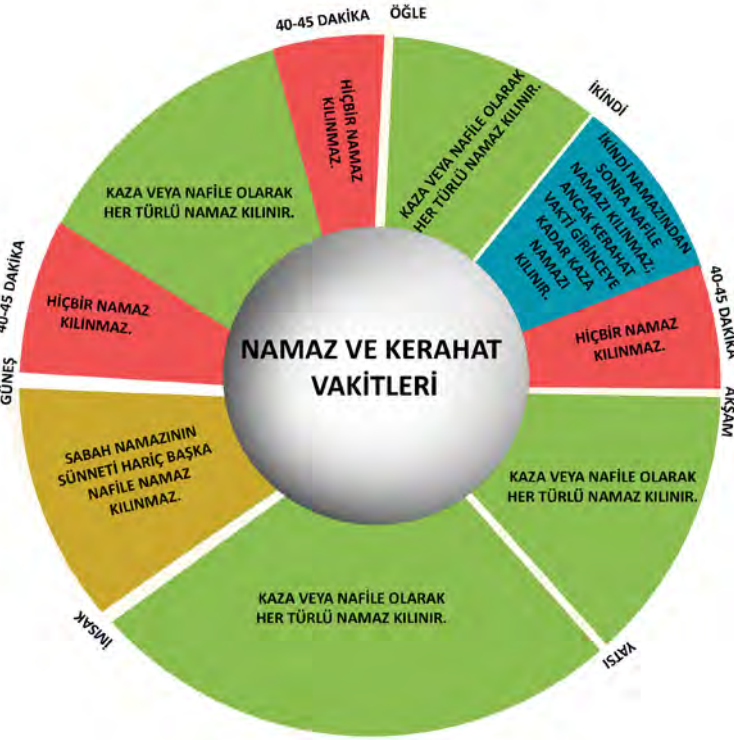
NAMAZ VE KERAHAT VAKİTLERİ

40-45 DAKİKA

ÖĞLE

HİÇBİR NAMAZ KILINMAZ.

KAZA VEYA NAFİLE OLARAK HER TÜRLÜ NAMAZ KILINIR.

İKİNDİ

İKİNDİ NAMAZINDAN SONRA NAFİLE NAMAZI KILINMAZ. ANCAK KERAHAT VAKTİ GİRİNCEYE KADAR KAZA NAMAZI KILINIR.

40-45 DAKİKA

HİÇBİR NAMAZ KILINMAZ.

AKŞAM

KAZA VEYA NAFİLE OLARAK HER TÜRLÜ NAMAZ KILINIR.

YATSI

KAZA VEYA NAFİLE OLARAK HER TÜRLÜ NAMAZ KILINIR.

İMSAK

SABAH NAMAZININ SÜNNETİ HARİÇ BAŞKA NAFİLE NAMAZ KILINMAZ.

GÜNEŞ

40-45 DAKİKA

HİÇBİR NAMAZ KILINMAZ.

KAZA VEYA NAFİLE OLARAK HER TÜRLÜ NAMAZ KILINIR.